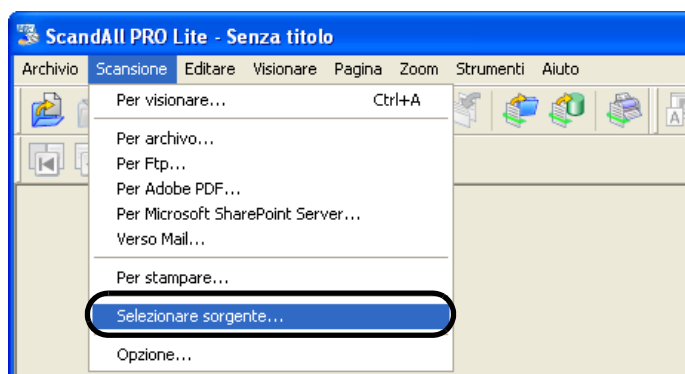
ScandAll PRO Lite - Senza titolo

Archivio Scansione Editare Visionare Pagina Zoom Strumenti Aiuto

Per visionare... Ctrl+A

Per archivio...
Per Ftp...
Per Adobe PDF...
Per Microsoft SharePoint Server...
Verso Mail...

Per stampare...

Selezionare sorgente...

Opzione...